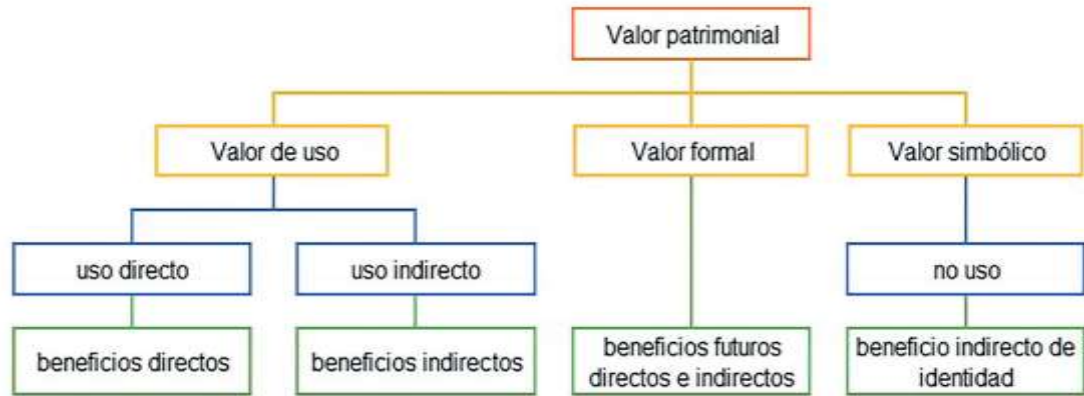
Valor patrimonial

Valor de uso

Valor formal

Valor simbólico

uso directo

uso indirecto

no uso

beneficios directos

beneficios indirectos

beneficios futuros directos e indirectos

beneficio indirecto de identidad